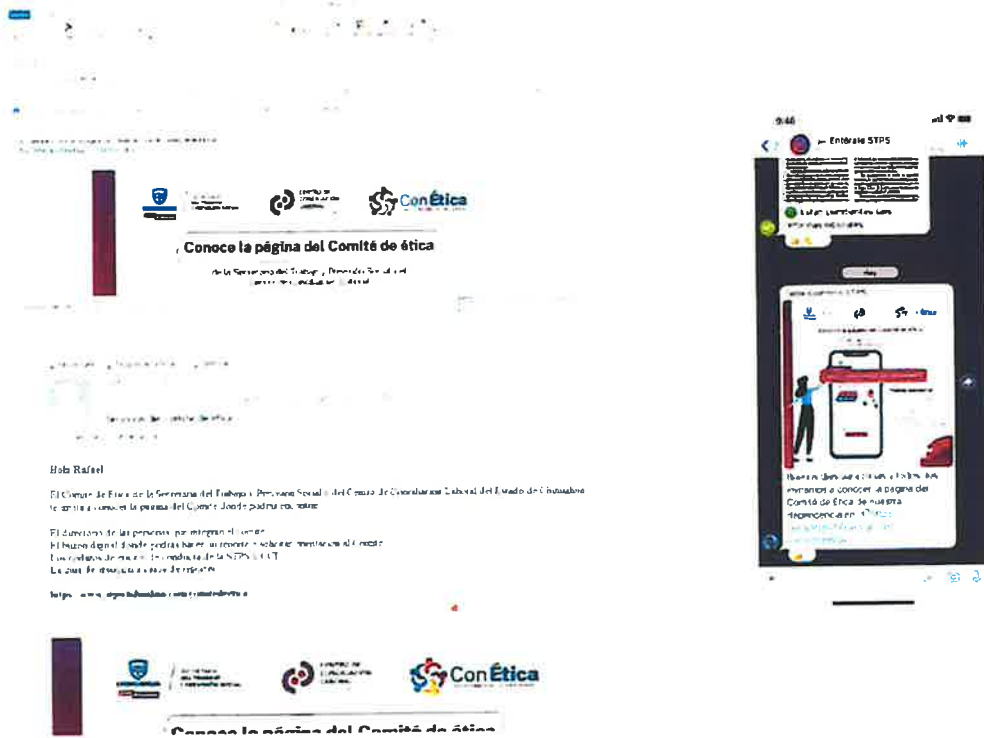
ConÉtica

Conoce la página del Comité de ética

de la Secretaría del Trabajo y Previsión Social del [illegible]

Hola Rafael

El Comité de Ética de la Secretaría del Trabajo y Previsión Social y del Centro de Conciliación Laboral del Estado de Chihuahua te invita a conocer la página del Comité donde podrás consultar:

El directorio de las personas que integran el comité
El buzón digital donde podrás hacer un reporte o solicitar orientación al Comité
Los códigos de ética y de conducta de la STPS y CCL
La guía de denuncia y mucho más

https://www.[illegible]

ConÉtica

Conoce la página del Comité de ética

9:46

Entérate STPS

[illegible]

Hoy

ConÉtica

Buenos días, les invitamos a conocer la página del Comité de Ética de nuestra dependencia en: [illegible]